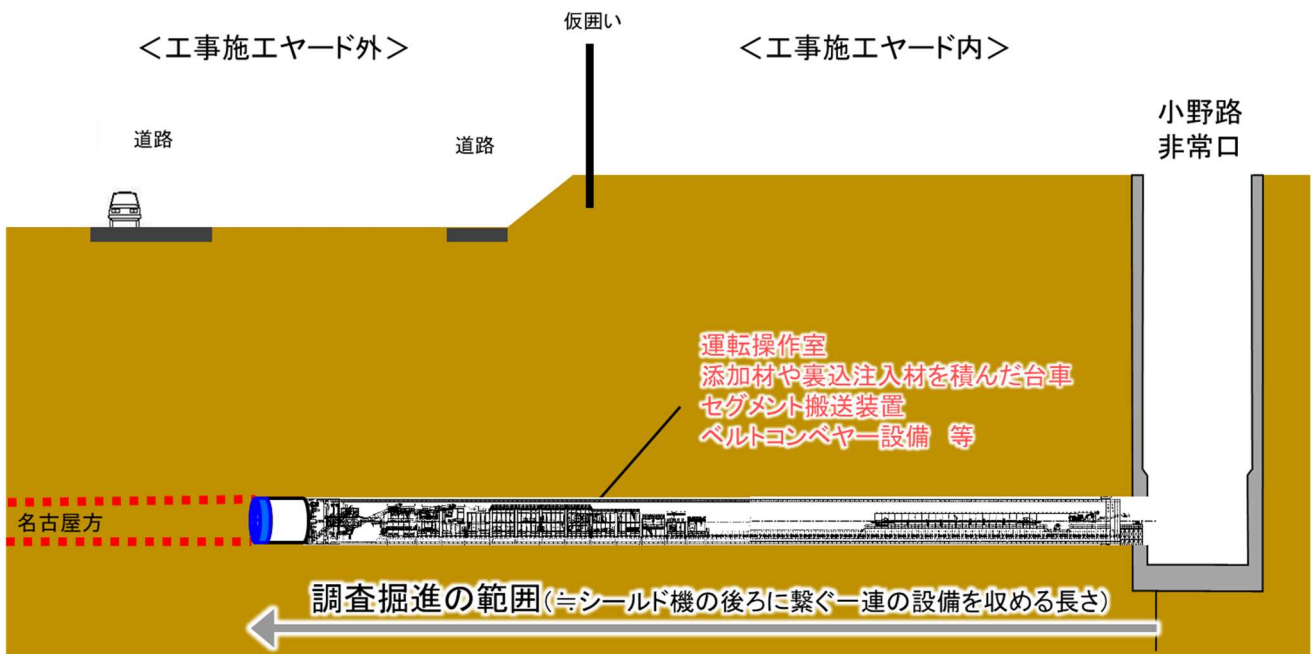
＜工事施工ヤード外＞

仮囲い

＜工事施工ヤード内＞

道路

道路

小野路
非常口

運転操作室
添加材や裏込注入材を積んだ台車
セグメント搬送装置
ベルトコンベヤー設備　等

名古屋方

調査掘進の範囲(≒シールド機の後ろに繋ぐ一連の設備を収める長さ)